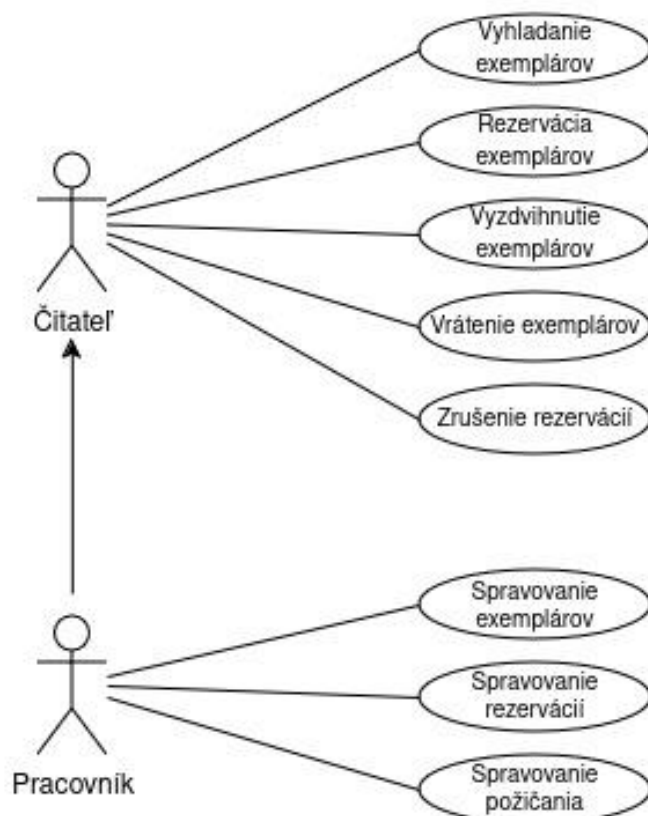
Vyhladanie exemplárov

Rezervácia exemplárov

Vyzdvihnutie exemplárov

Čitateľ

Vrátenie exemplárov

Zrušenie rezervácií

Spravovanie exemplárov

Spravovanie rezervácií

Pracovník

Spravovanie požičania